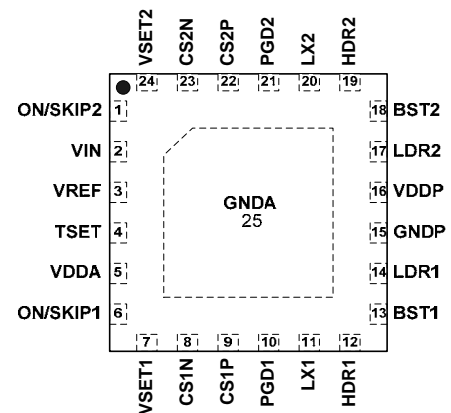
VSET2 CS2N CS2P PGD2 LX2 HDR2

24 23 22 21 20 19

ON/SKIP2 1
VIN 2
VREF 3
TSET 4
VDDA 5
ON/SKIP1 6

GNDA
25

18 BST2
17 LDR2
16 VDDP
15 GNDP
14 LDR1
13 BST1

7 8 9 10 11 12

VSET1 CS1N CS1P PGD1 LX1 HDR1